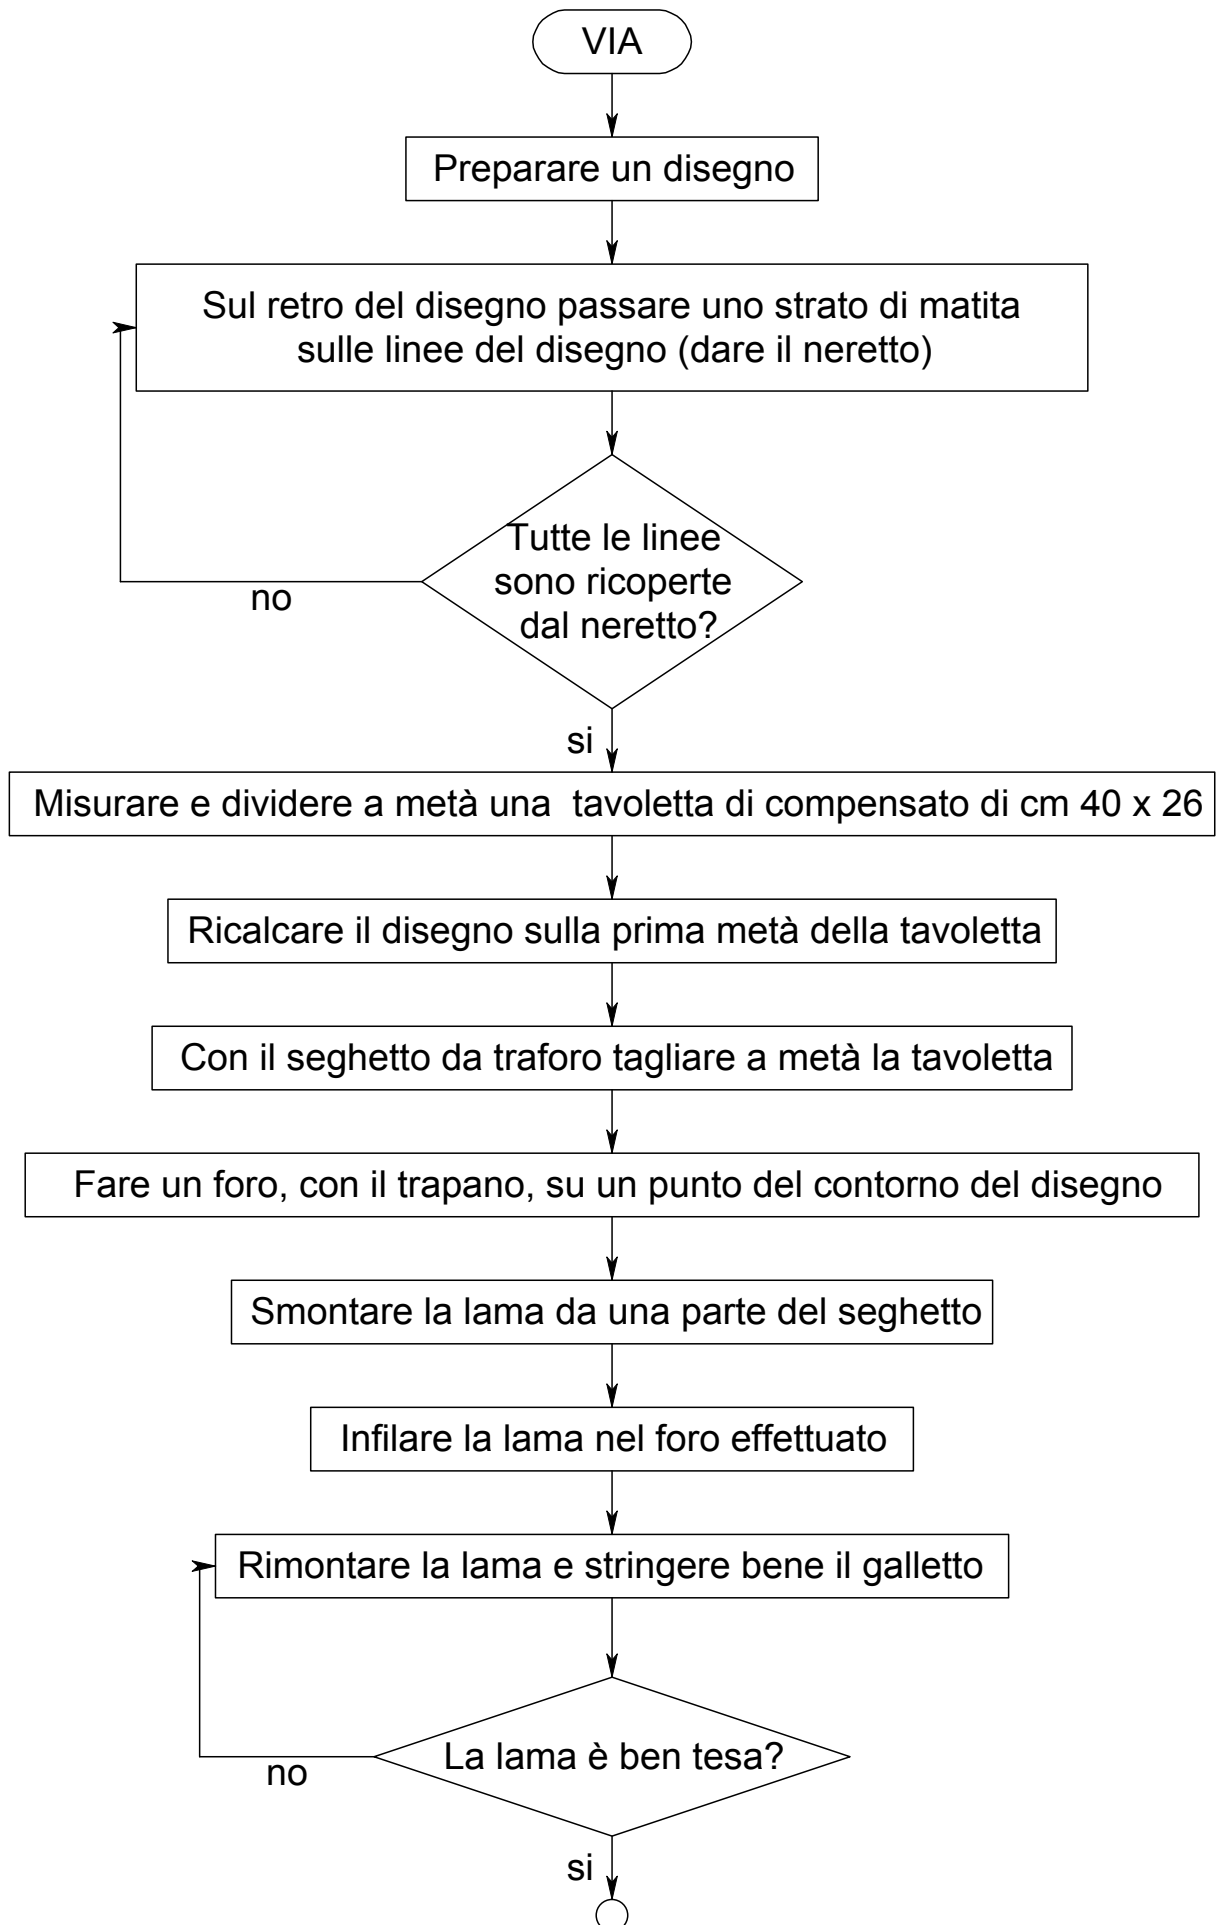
VIA

Preparare un disegno

Sul retro del disegno passare uno strato di matita sulle linee del disegno (dare il neretto)

Tutte le linee sono ricoperte dal neretto?

no

si

Misurare e dividere a metà una tavoletta di compensato di cm 40 x 26

Ricalcare il disegno sulla prima metà della tavoletta

Con il seghetto da traforo tagliare a metà la tavoletta

Fare un foro, con il trapano, su un punto del contorno del disegno

Smontare la lama da una parte del seghetto

Infilare la lama nel foro effettuato

Rimontare la lama e stringere bene il galletto

La lama è ben tesa?

no

si